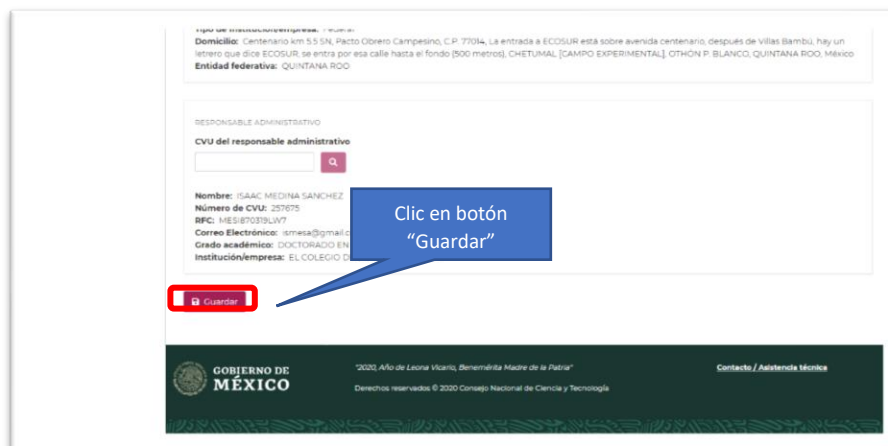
Tipo de institución/empresa: Federal
Domicilio: Centenario km 5.5 SN, Pacto Obrero Campesino, C.P. 77014, La entrada a ECOSUR está sobre avenida centenario, después de Villas Bambú, hay un letrero que dice ECOSUR, se entra por esa calle hasta el fondo (500 metros), CHETUMAL [CAMPO EXPERIMENTAL], OTHÓN P. BLANCO, QUINTANA ROO, México
Entidad federativa: QUINTANA ROO

RESPONSABLE ADMINISTRATIVO
CVU del responsable administrativo

Nombre: ISAAC MEDINA SANCHEZ
Número de CVU: 257675
RFC: MESI870319LW7
Correo Electrónico: ismesa@gmail.c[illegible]
Grado académico: DOCTORADO EN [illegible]
Institución/empresa: EL COLEGIO D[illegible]

Clic en botón “Guardar”

Guardar

GOBIERNO DE MÉXICO
"2020, Año de Leona Vicario, Benemérita Madre de la Patria"
Derechos reservados © 2020 Consejo Nacional de Ciencia y Tecnología
Contacto / Asistencia técnica